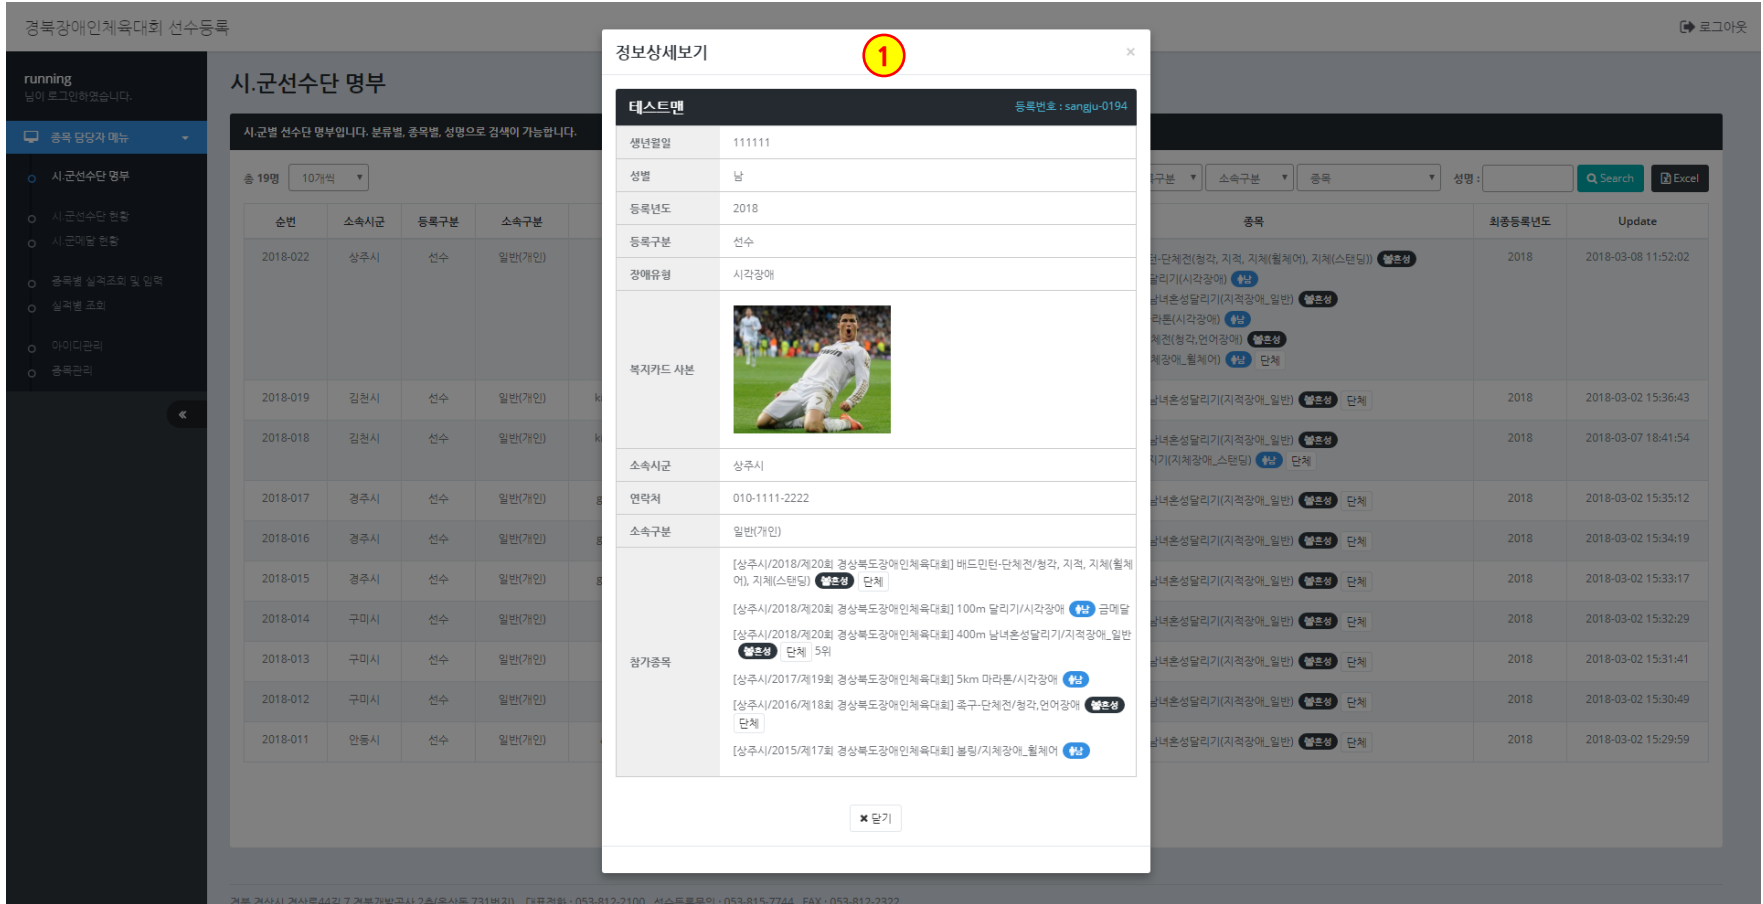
경북장애인체육대회 선수등록

로그아웃

running
님이 로그인하였습니다.

종목 담당자 메뉴

시.군선수단 명부

시.군선수단 현황
시.군메달 현황

종목별 실격조회 및 입력
실격별 조회

아이디관리
종목관리

시.군선수단 명부

시.군별 선수단 명부입니다. 분류별, 종목별, 성명으로 검색이 가능합니다.

총 19명 10개씩

소속구분 종목 성명 : Search Excel

| 순번 | 소속시군 | 등록구분 | 소속구분 |
|---|---|---|---|
| 2018-022 | 상주시 | 선수 | 일반(개인) |
| 2018-019 | 김천시 | 선수 | 일반(개인) |
| 2018-018 | 김천시 | 선수 | 일반(개인) |
| 2018-017 | 경주시 | 선수 | 일반(개인) |
| 2018-016 | 경주시 | 선수 | 일반(개인) |
| 2018-015 | 경주시 | 선수 | 일반(개인) |
| 2018-014 | 구미시 | 선수 | 일반(개인) |
| 2018-013 | 구미시 | 선수 | 일반(개인) |
| 2018-012 | 구미시 | 선수 | 일반(개인) |
| 2018-011 | 안동시 | 선수 | 일반(개인) |

| 종목 | 최종등록년도 | Update |
|---|---|---|
| 민턴-단체전(청각, 지적, 지체(휠체어), 지체(스탠딩)) 혼성 / 달리기(시각장애) 남 / 남녀혼성달리기(지적장애_일반) 혼성 / 마라톤(시각장애) 남 / 체전(청각,언어장애) 혼성 / 체장애_휠체어) 남 단체 | 2018 | 2018-03-08 11:52:02 |
| 남녀혼성달리기(지적장애_일반) 혼성 단체 | 2018 | 2018-03-02 15:36:43 |
| 남녀혼성달리기(지적장애_일반) 혼성 / 지기(지체장애_스탠딩) 남 단체 | 2018 | 2018-03-07 18:41:54 |
| 남녀혼성달리기(지적장애_일반) 혼성 단체 | 2018 | 2018-03-02 15:35:12 |
| 남녀혼성달리기(지적장애_일반) 혼성 단체 | 2018 | 2018-03-02 15:34:19 |
| 남녀혼성달리기(지적장애_일반) 혼성 단체 | 2018 | 2018-03-02 15:33:17 |
| 남녀혼성달리기(지적장애_일반) 혼성 단체 | 2018 | 2018-03-02 15:32:29 |
| 남녀혼성달리기(지적장애_일반) 혼성 단체 | 2018 | 2018-03-02 15:31:41 |
| 남녀혼성달리기(지적장애_일반) 혼성 단체 | 2018 | 2018-03-02 15:30:49 |
| 남녀혼성달리기(지적장애_일반) 혼성 단체 | 2018 | 2018-03-02 15:29:59 |

정보상세보기
1
×

테스트맨 등록번호 : sangju-0194

| 생년월일 | 111111 |
|---|---|
| 성별 | 남 |
| 등록년도 | 2018 |
| 등록구분 | 선수 |
| 장애유형 | 시각장애 |
| 복지카드 사본 | |
| 소속시군 | 상주시 |
| 연락처 | 010-1111-2222 |
| 소속구분 | 일반(개인) |
| 참가종목 | [상주시/2018/제20회 경상북도장애인체육대회] 배드민턴-단체전/청각, 지적, 지체(휠체어), 지체(스탠딩) 혼성 단체<br>[상주시/2018/제20회 경상북도장애인체육대회] 100m 달리기/시각장애 남 금메달<br>[상주시/2018/제20회 경상북도장애인체육대회] 400m 남녀혼성달리기/지적장애_일반 혼성 단체 5위<br>[상주시/2017/제19회 경상북도장애인체육대회] 5km 마라톤/시각장애 남<br>[상주시/2016/제18회 경상북도장애인체육대회] 축구-단체전/청각,언어장애 혼성 단체<br>[상주시/2015/제17회 경상북도장애인체육대회] 볼링/지체장애_휠체어 남 |

닫기

경북 경산시 경산로44길 7 경북개발공사 2층(옥산동 731번지) 대표전화 : 053-812-2100 선수등록문의 : 053-815-7744 FAX : 053-812-2322